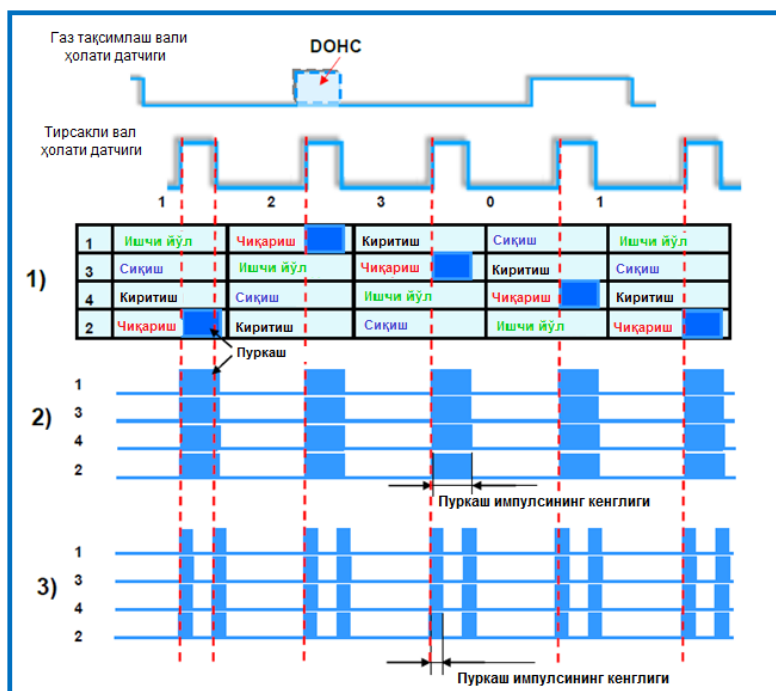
Газ тақсимлаш вали ҳолати датчиги

DOHC

Тирсакли вал ҳолати датчиги

1 2 3 0 1

1)

| 1 | Ишчи йўл | Чиқариш | Киритиш | Сиқиш | Ишчи йўл |
|---|---|---|---|---|---|
| 3 | Сиқиш | Ишчи йўл | Чиқариш | Киритиш | Сиқиш |
| 4 | Киритиш | Сиқиш | Ишчи йўл | Чиқариш | Киритиш |
| 2 | Чиқариш | Киритиш | Сиқиш | Ишчи йўл | Чиқариш |

Пуркаш

2)
1
3
4
2

Пуркаш импулсининг кенглиги

3)
1
3
4
2

Пуркаш импулсининг кенглиги